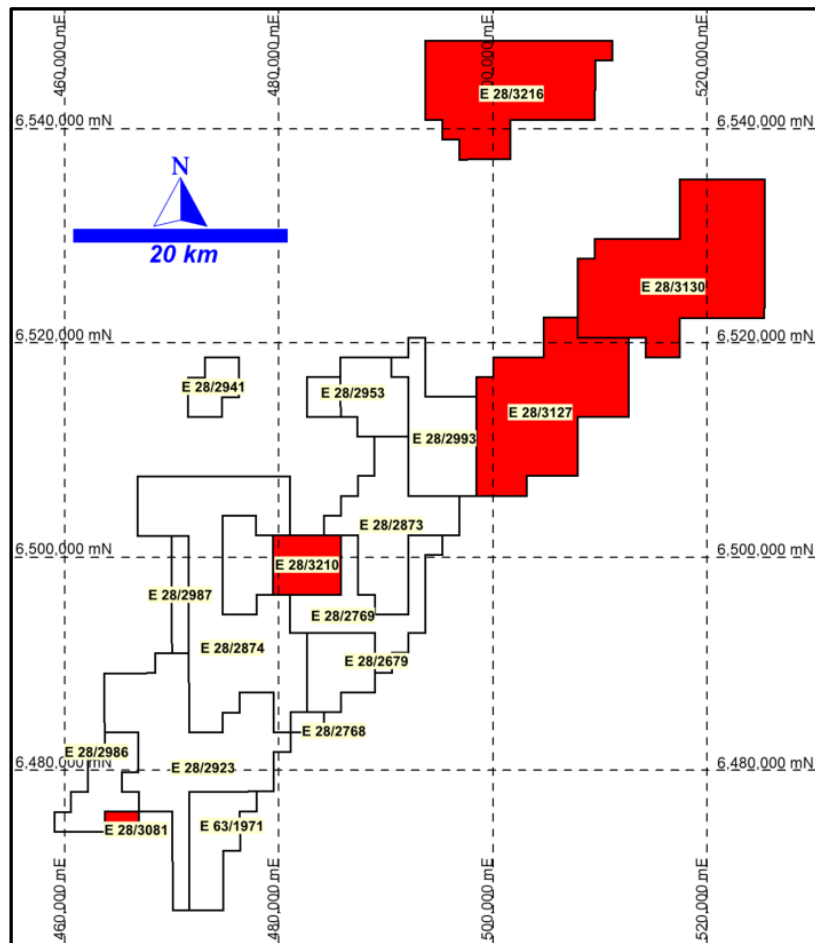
460,000 mE
480,000 mE
500,000 mE
520,000 mE

6,540,000 mN
6,540,000 mN

E 28/3216

N

20 km

E 28/3130

6,520,000 mN
6,520,000 mN

E 28/2941
E 28/2953
E 28/3127
E 28/2993
E 28/2873

6,500,000 mN
6,500,000 mN

E 28/3210
E 28/2987
E 28/2769
E 28/2874
E 28/2679
E 28/2768
E 28/2986

6,480,000 mN
6,480,000 mN

E 28/2923
E 28/3081
E 63/1971

460,000 mE
480,000 mE
500,000 mE
520,000 mE